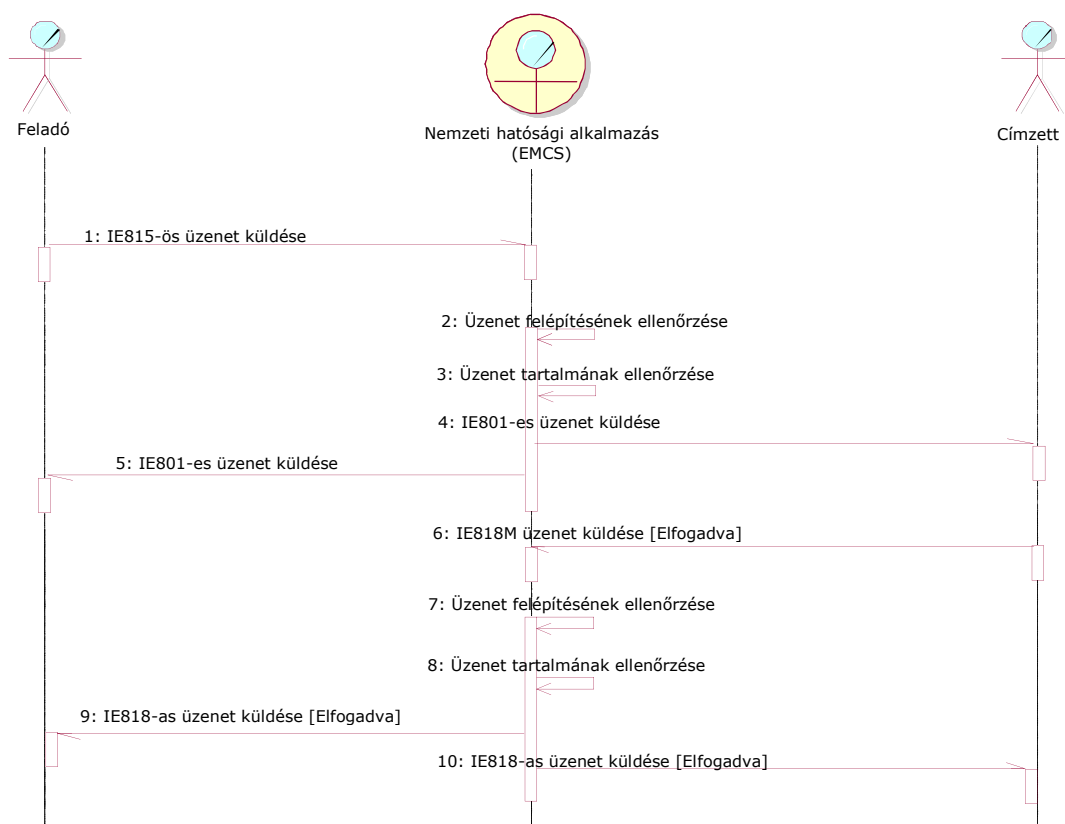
Feladó

Nemzeti hatósági alkalmazás (EMCS)

Címzett

1: IE815-ös üzenet küldése

2: Üzenet felépítésének ellenőrzése

3: Üzenet tartalmának ellenőrzése

4: IE801-es üzenet küldése

5: IE801-es üzenet küldése

6: IE818M üzenet küldése [Elfogadva]

7: Üzenet felépítésének ellenőrzése

8: Üzenet tartalmának ellenőrzése

9: IE818-as üzenet küldése [Elfogadva]

10: IE818-as üzenet küldése [Elfogadva]